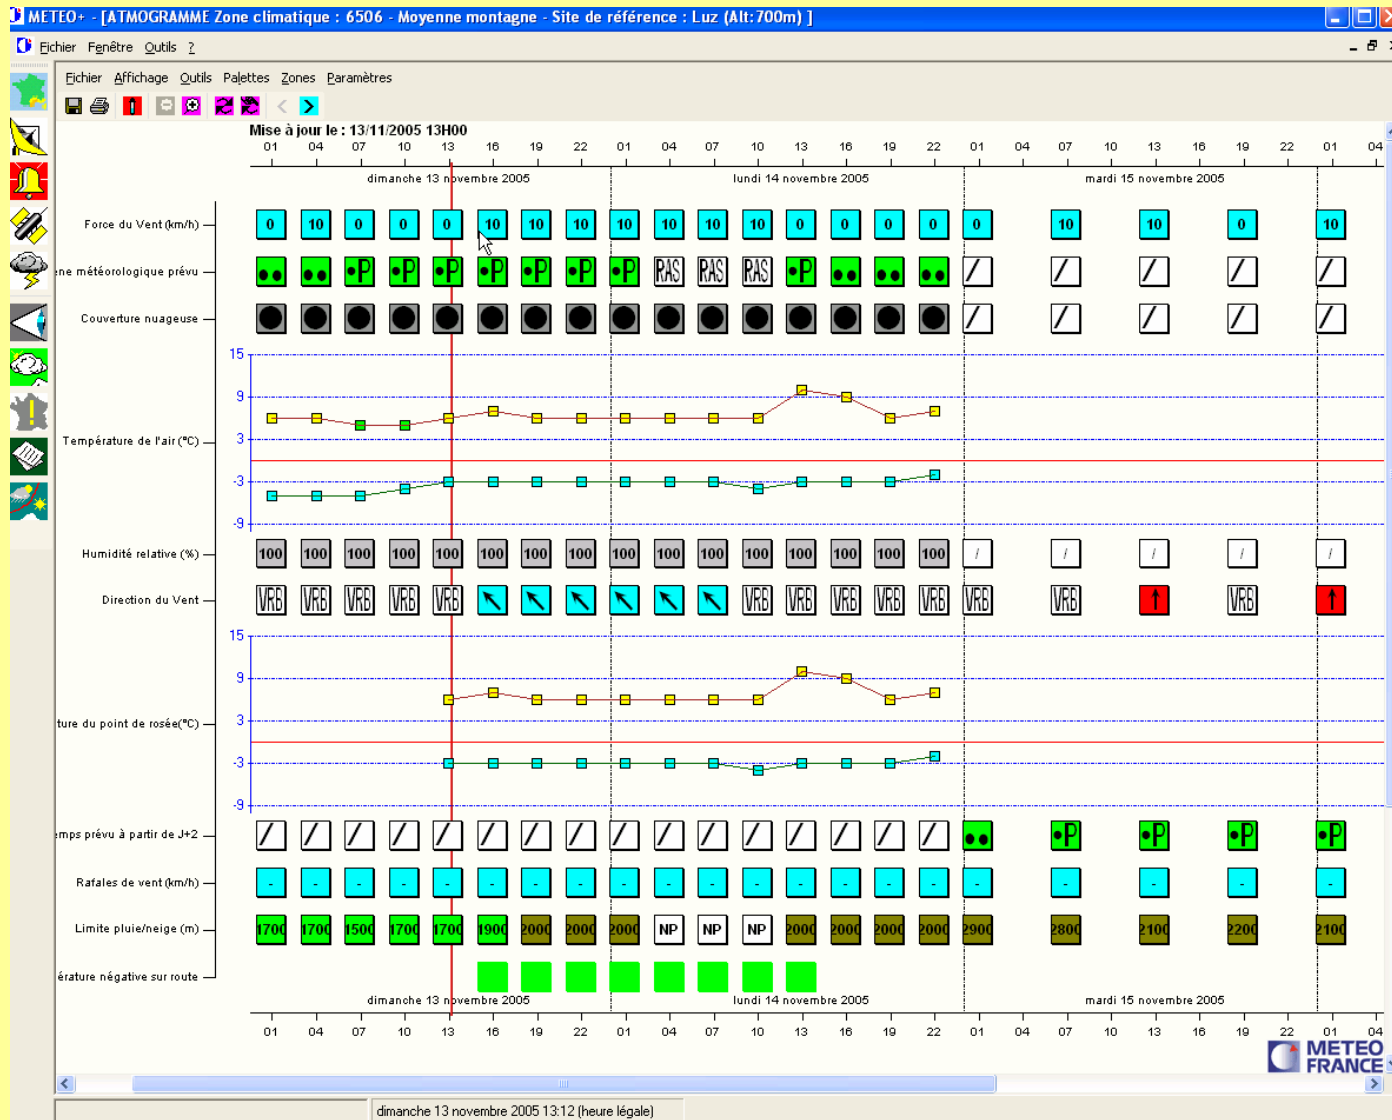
METEO+ - [ATMOGRAMME Zone climatique : 6506 - Moyenne montagne - Site de référence : Luz (Alt:700m) ]

Fichier Fenêtre Outils ?

Fichier Affichage Outils Palettes Zones Paramètres

Mise à jour le : 13/11/2005 13H00

01 04 07 10 13 16 19 22 01 04 07 10 13 16 19 22 01 04 07 10 13 16 19 22 01 04

dimanche 13 novembre 2005 lundi 14 novembre 2005 mardi 15 novembre 2005

Force du Vent (km/h)

0 10 0 0 0 10 10 10 10 10 10 10 0 0 0 0 0 10 10 0 10

ne météorologique prévu

RAS RAS RAS

Couverture nuageuse

15 9 3 -3 -9

Température de l'air (°C)

Humidité relative (%)

100 100 100 100 100 100 100 100 100 100 100 100 100 100 100 100

Direction du Vent

VRB VRB VRB VRB VRB VRB VRB VRB VRB VRB VRB VRB VRB

15 9 3 -3 -9

ture du point de rosée(°C)

emps prévu à partir de J+2

Rafales de vent (km/h)

Limite pluie/neige (m)

1700 1700 1500 1700 1700 1900 2000 2000 2000 NP NP NP 2000 2000 2000 2000 2900 2800 2100 2200 2100

érature négative sur route

dimanche 13 novembre 2005 lundi 14 novembre 2005 mardi 15 novembre 2005

01 04 07 10 13 16 19 22 01 04 07 10 13 16 19 22 01 04 07 10 13 16 19 22 01 04

METEO FRANCE

dimanche 13 novembre 2005 13:12 (heure légale)